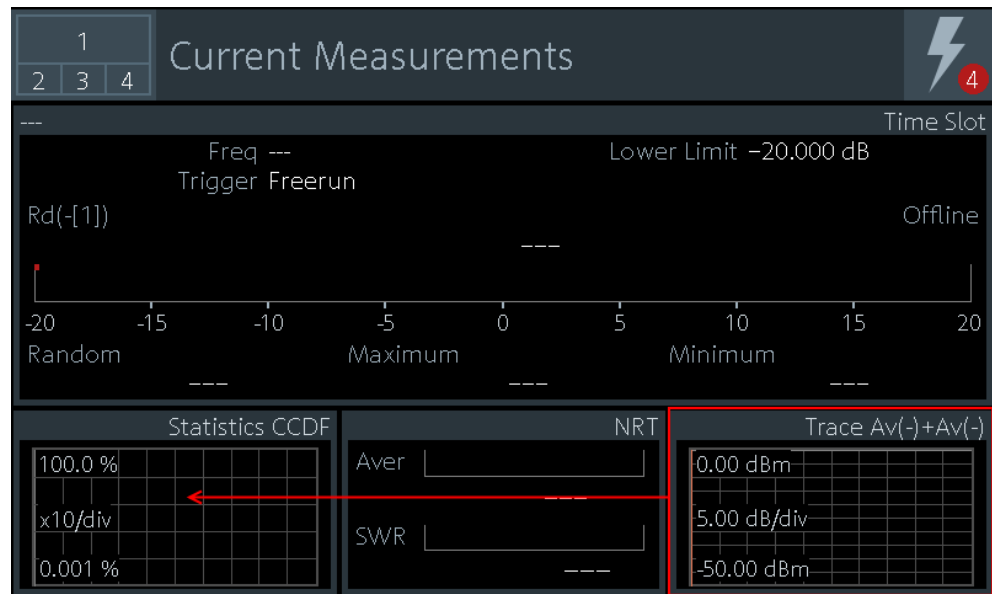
1
2 3 4
Current Measurements
4

---
Time Slot
Freq ---
Trigger Freerun
Lower Limit −20.000 dB
Rd(-[1])
Offline
---
-20 -15 -10 -5 0 5 10 15 20
Random
---
Maximum
---
Minimum
---

Statistics CCDF
100.0 %
x10/div
0.001 %

NRT
Aver
---
SWR
---

Trace Av(-)+Av(-)
0.00 dBm
5.00 dB/div
-50.00 dBm